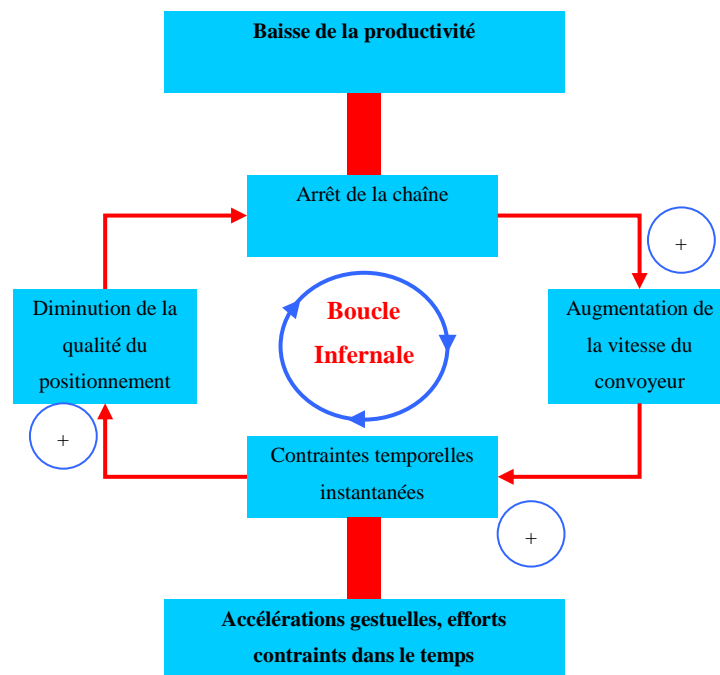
Baisse de la productivité

Arrêt de la chaîne

+

Diminution de la qualité du positionnement

Boucle Infernale

Augmentation de la vitesse du convoyeur

+

Contraintes temporelles instantanées

+

Accélérations gestuelles, efforts contraints dans le temps